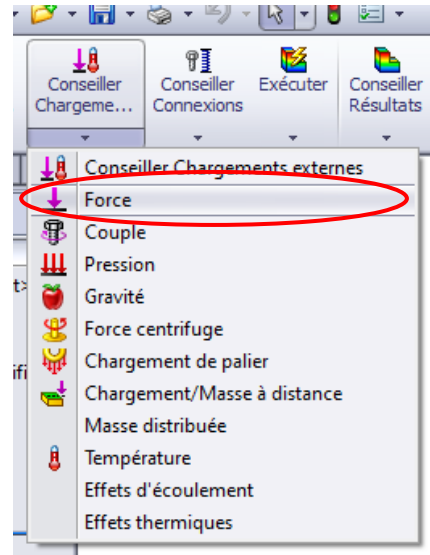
Conseiller Chargeme...

Conseiller Connexions

Exécuter

Conseiller Résultats

Conseiller Chargements externes
Force
Couple
Pression
Gravité
Force centrifuge
Chargement de palier
Chargement/Masse à distance
Masse distribuée
Température
Effets d'écoulement
Effets thermiques